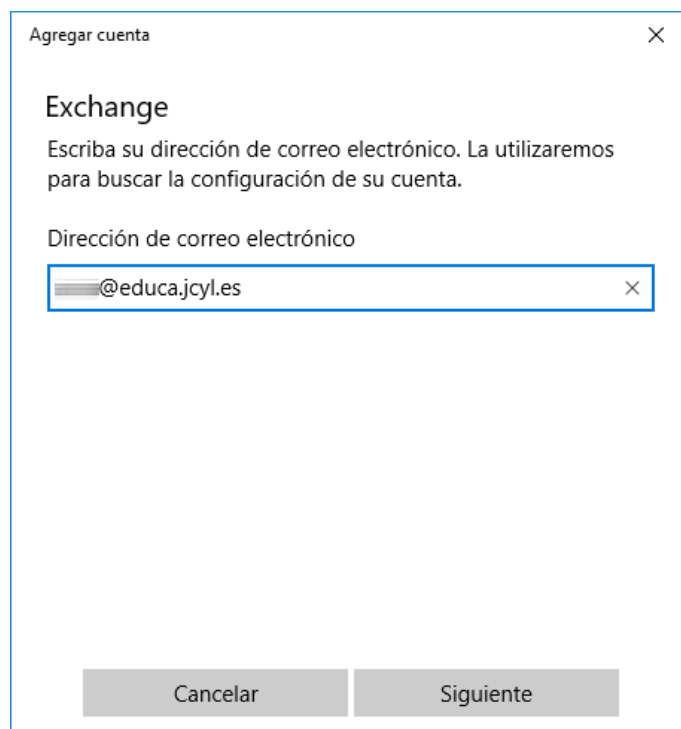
Agregar cuenta

×

Exchange

Escriba su dirección de correo electrónico. La utilizaremos para buscar la configuración de su cuenta.

Dirección de correo electrónico

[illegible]@educa.jcyl.es ×

Cancelar

Siguiente